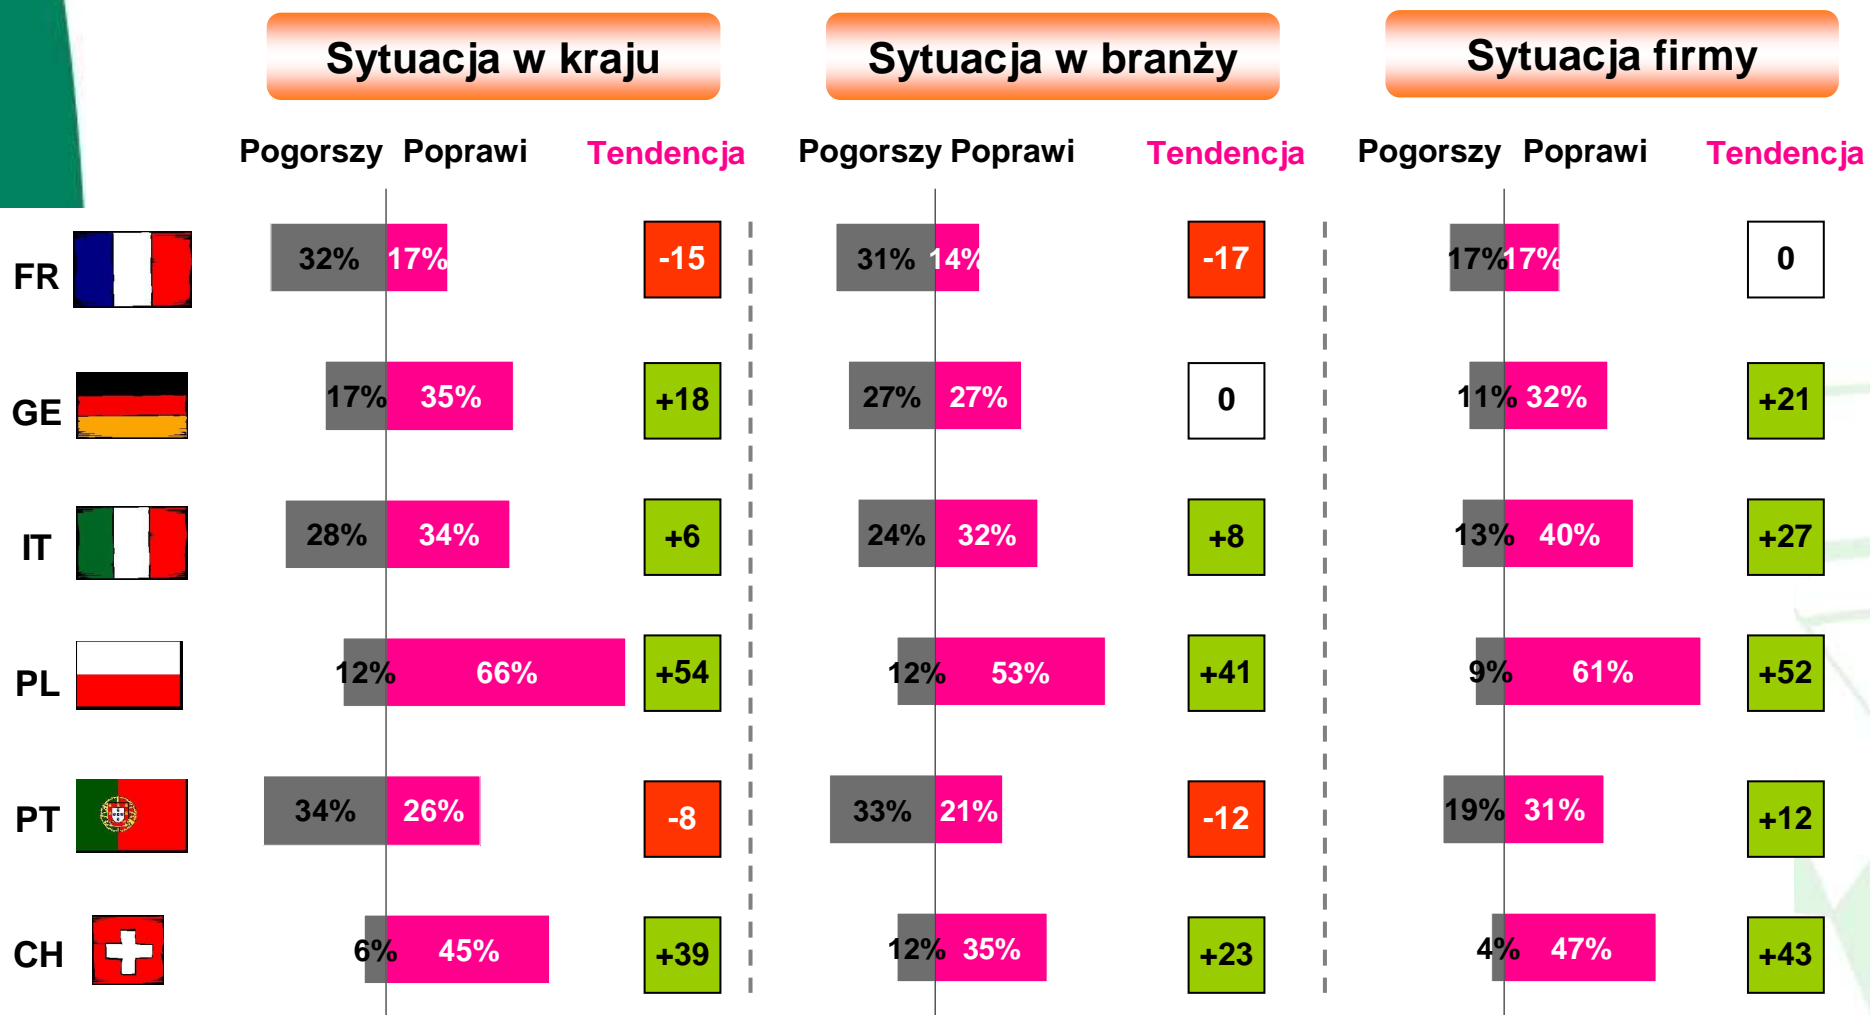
| | Sytuacja w kraju | | | Sytuacja w branży | | | Sytuacja firmy | | |
|---|---|---|---|---|---|---|---|---|---|
| | Pogorszy | Poprawi | Tendencja | Pogorszy | Poprawi | Tendencja | Pogorszy | Poprawi | Tendencja |
| FR | 32% | 17% | -15 | 31% | 14% | -17 | 17% | 17% | 0 |
| GE | 17% | 35% | +18 | 27% | 27% | 0 | 11% | 32% | +21 |
| IT | 28% | 34% | +6 | 24% | 32% | +8 | 13% | 40% | +27 |
| PL | 12% | 66% | +54 | 12% | 53% | +41 | 9% | 61% | +52 |
| PT | 34% | 26% | -8 | 33% | 21% | -12 | 19% | 31% | +12 |
| CH | 6% | 45% | +39 | 12% | 35% | +23 | 4% | 47% | +43 |